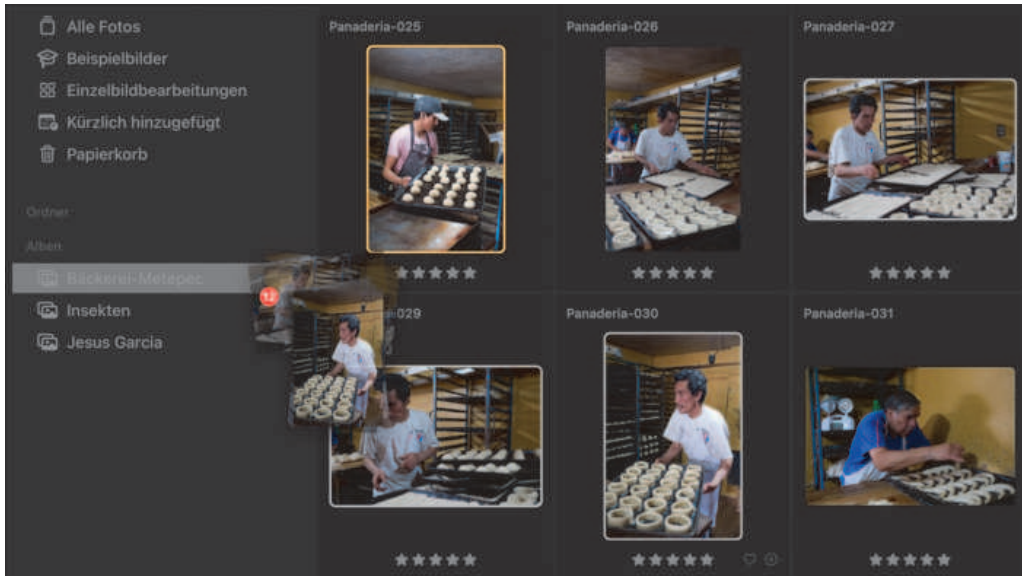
Alle Fotos
Beispielbilder
Einzelbildbearbeitungen
Kürzlich hinzugefügt
Papierkorb

Ordner
Alben
Bäckerei-Metepec
Insekten
Jesus Garcia

12

Panaderia-025
★★★★★
Panaderia-026
★★★★★
Panaderia-027
★★★★★
029
★★★★★
Panaderia-030
★★★★★
Panaderia-031
★★★★★